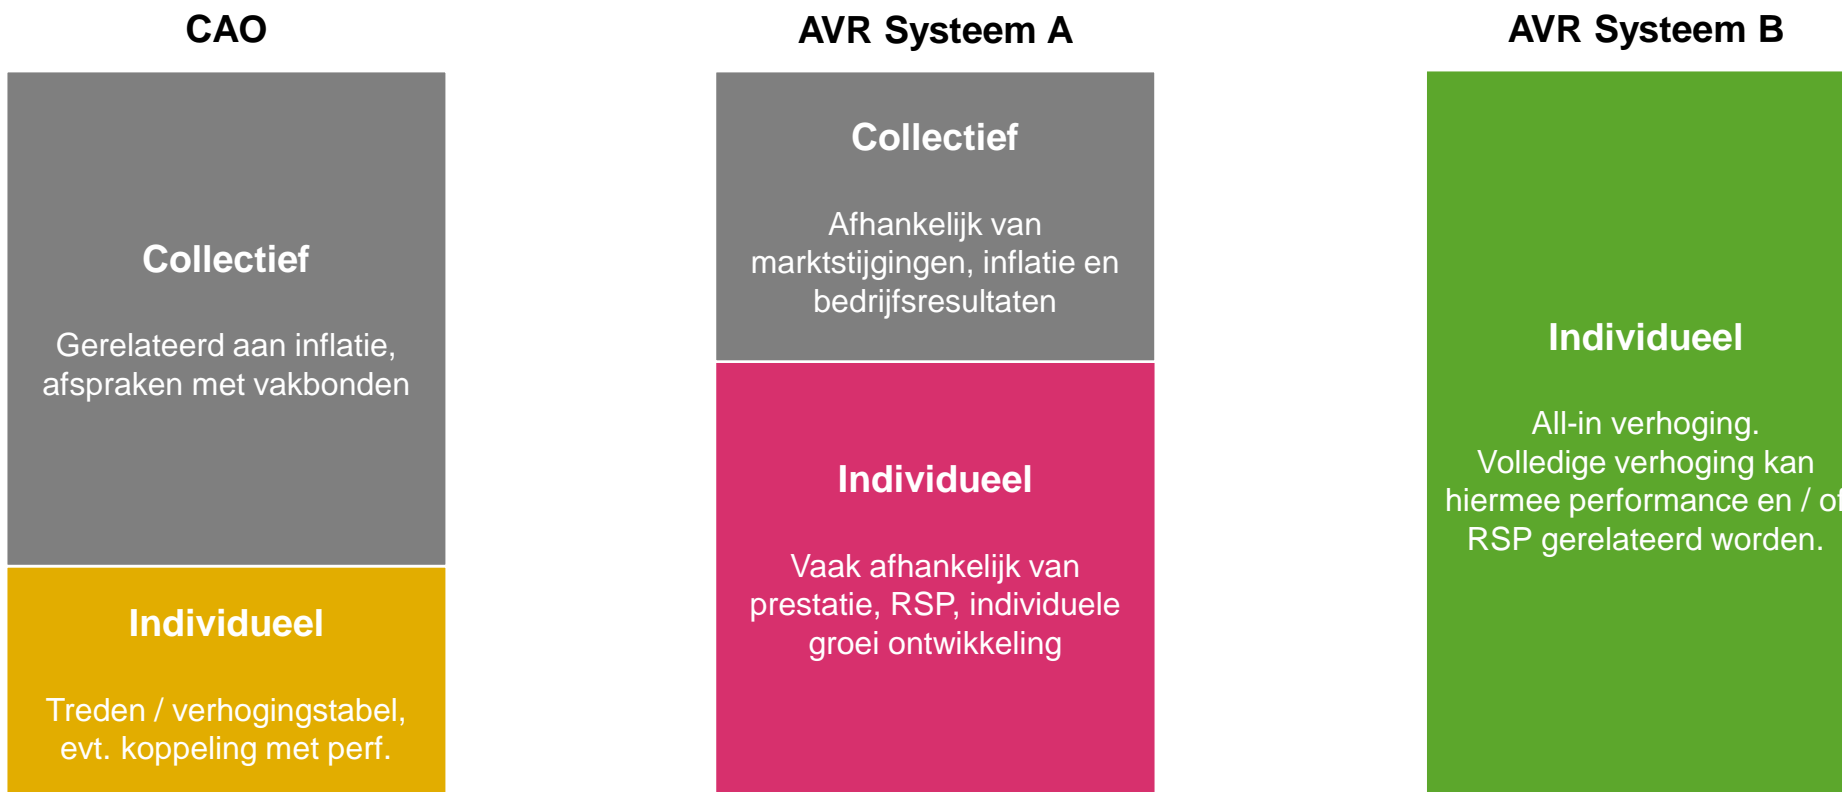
CAO

Collectief

Gerelateerd aan inflatie, afspraken met vakbonden

Individueel

Treden / verhogingstabel, evt. koppeling met perf.

AVR Systeem A

Collectief

Afhankelijk van marktstijgingen, inflatie en bedrijfsresultaten

Individueel

Vaak afhankelijk van prestatie, RSP, individuele groei ontwikkeling

AVR Systeem B

Individueel

All-in verhoging. Volledige verhoging kan hiermee performance en / of RSP gerelateerd worden.